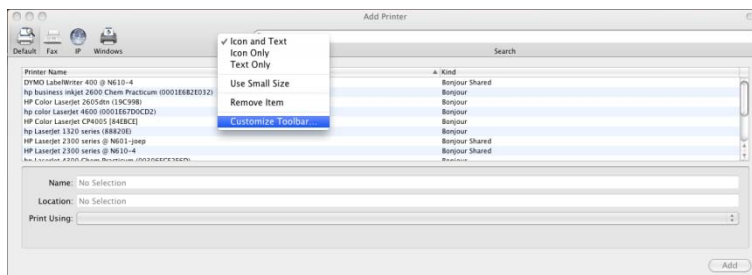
Add Printer

Default Fax IP Windows

✓ Icon and Text
Icon Only
Text Only

Use Small Size

Remove Item

Customize Toolbar...

Search

| Printer Name | Kind |
|---|---|
| DYMO LabelWriter 400 @ N610-4 | Bonjour Shared |
| hp business inkjet 2600 Chem Practicum (0001E6B2E032) | Bonjour |
| HP Color LaserJet 2605dtn (19C99B) | Bonjour |
| hp color LaserJet 4600 (0001E67D0CD2) | Bonjour |
| HP Color LaserJet CP4005 [84EBCE] | Bonjour |
| hp LaserJet 1320 series (88820E) | Bonjour |
| HP LaserJet 2300 series @ N601-joep | Bonjour Shared |
| HP LaserJet 2300 series @ N610-4 | Bonjour Shared |
| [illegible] | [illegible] |

Name: No Selection

Location: No Selection

Print Using:

Add